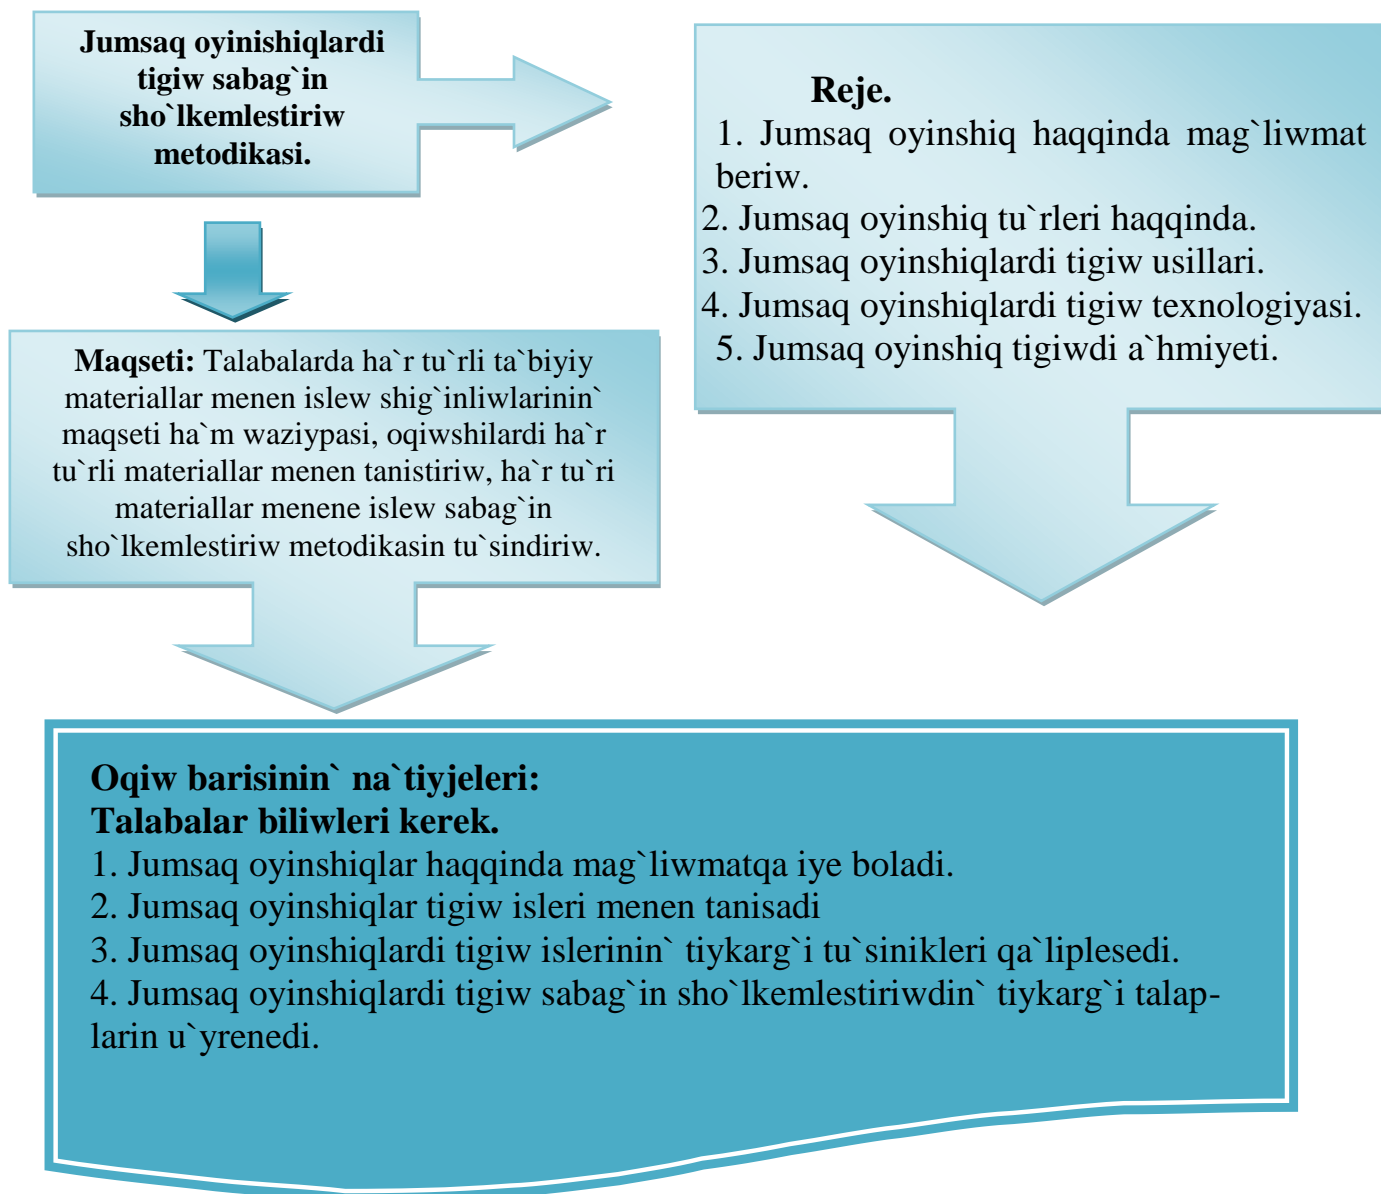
Jumsaq oyinishiqlardi tigiw sabag`in sho`lkemlestiriw metodikasi.

Reje.
1. Jumsaq oyinshiq haqqinda mag`liwmat beriw.
2. Jumsaq oyinshiq tu`rleri haqqinda.
3. Jumsaq oyinshiqlardi tigiw usillari.
4. Jumsaq oyinshiqlardi tigiw texnologiyasi.
5. Jumsaq oyinshiq tigiwdi a`hmiyeti.

Maqseti: Talabalarda ha`r tu`rli ta`biyiy materiallar menen islew shig`inliwlarinin` maqseti ha`m waziypasi, oqiwshilardi ha`r tu`rli materiallar menen tanistiriw, ha`r tu`ri materiallar menene islew sabag`in sho`lkemlestiriw metodikasin tu`sindiriw.

Oqiw barisinin` na`tiyjeleri:
Talabalar biliwleri kerek.
1. Jumsaq oyinshiqlar haqqinda mag`liwmatqa iye boladi.
2. Jumsaq oyinshiqlar tigiw isleri menen tanisadi
3. Jumsaq oyinshiqlardi tigiw islerinin` tiykarg`i tu`sinikleri qa`liplesedi.
4. Jumsaq oyinshiqlardi tigiw sabag`in sho`lkemlestiriwdin` tiykarg`i talaplarin u`yrenedi.